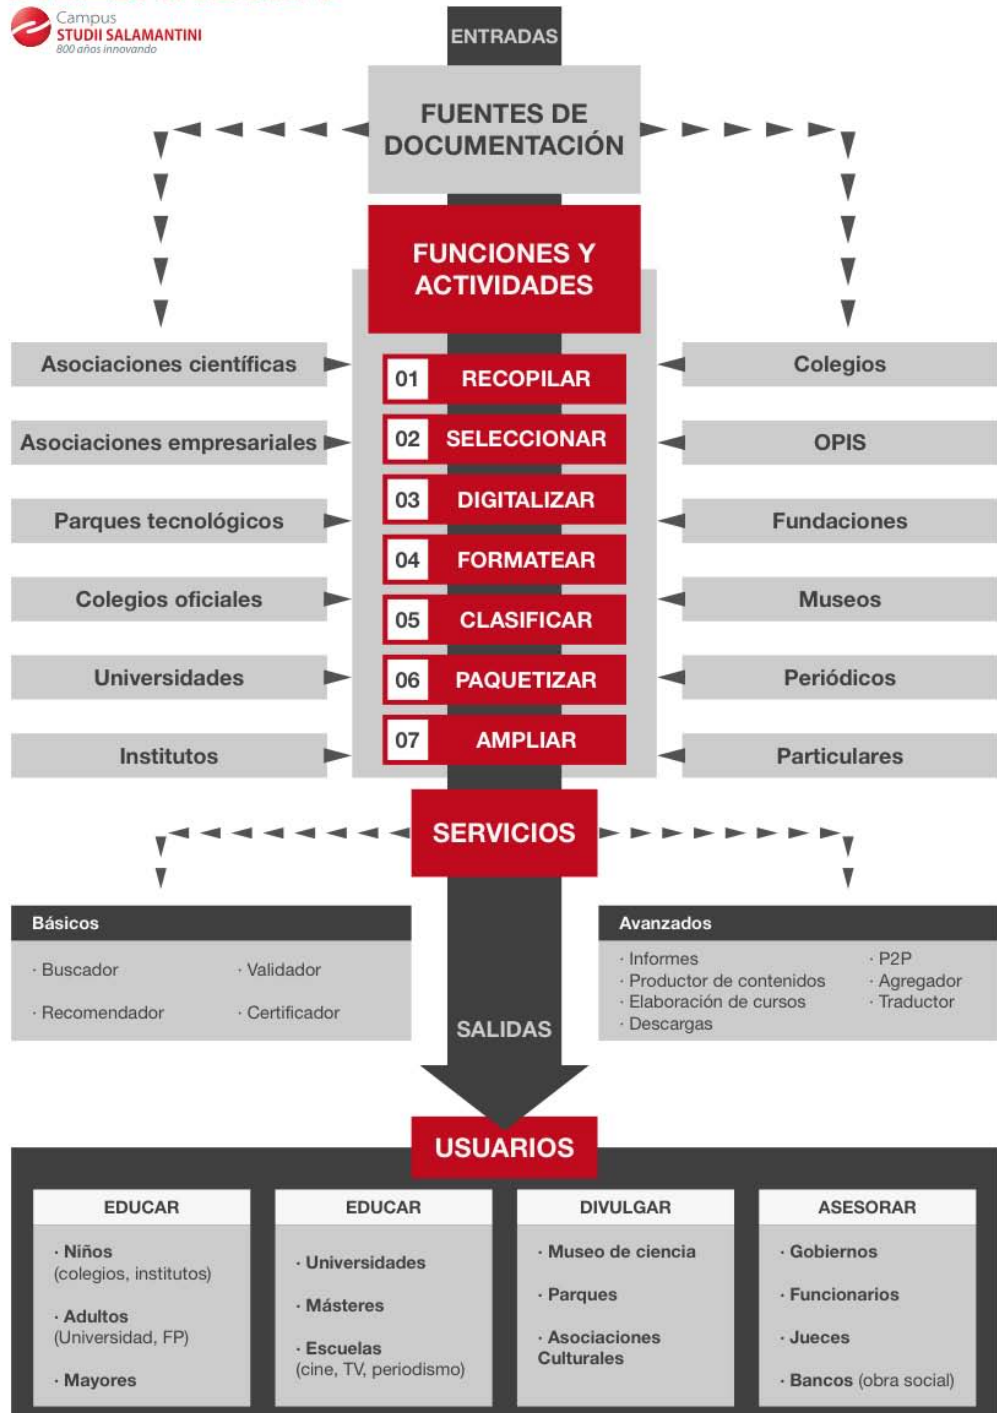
Campus
STUDII SALAMANTINI
800 años innovando

ENTRADAS

FUENTES DE DOCUMENTACIÓN

FUNCIONES Y ACTIVIDADES

Asociaciones científicas
Asociaciones empresariales
Parques tecnológicos
Colegios oficiales
Universidades
Institutos

01 RECOPILAR
02 SELECCIONAR
03 DIGITALIZAR
04 FORMATEAR
05 CLASIFICAR
06 PAQUETIZAR
07 AMPLIAR

Colegios
OPIS
Fundaciones
Museos
Periódicos
Particulares

SERVICIOS

Básicos
· Buscador
· Validador
· Recomendador
· Certificador

SALIDAS

Avanzados
· Informes
· Productor de contenidos
· Elaboración de cursos
· Descargas
· P2P
· Agregador
· Traductor

USUARIOS

EDUCAR
· Niños (colegios, institutos)
· Adultos (Universidad, FP)
· Mayores

EDUCAR
· Universidades
· Másteres
· Escuelas (cine, TV, periodismo)

DIVULGAR
· Museo de ciencia
· Parques
· Asociaciones Culturales

ASESORAR
· Gobiernos
· Funcionarios
· Jueces
· Bancos (obra social)